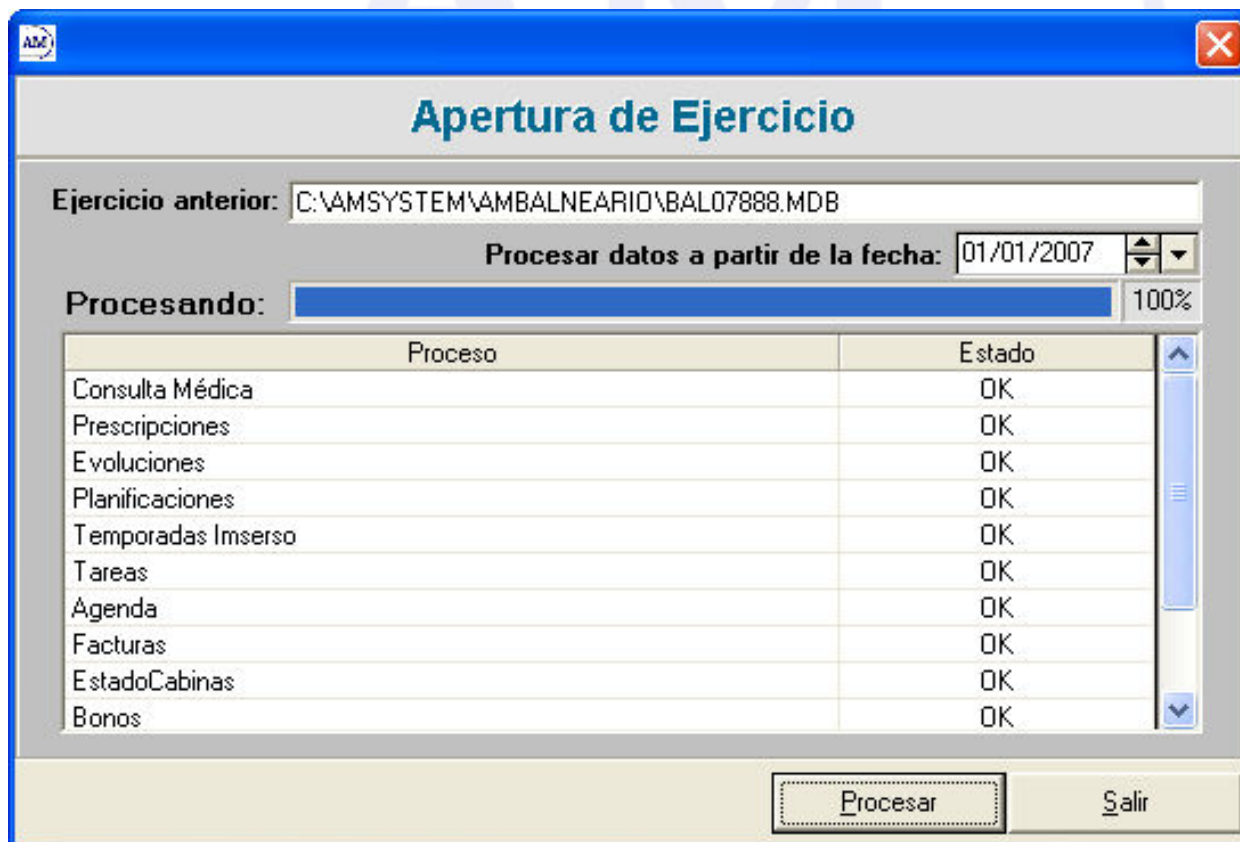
AM

Apertura de Ejercicio

Ejercicio anterior: C:\AMSYSTEM\AMBALNEARIO\BAL07888.MDB

Procesar datos a partir de la fecha: 01/01/2007

Procesando: 100%

| Proceso | Estado |
|---|---|
| Consulta Médica | OK |
| Prescripciones | OK |
| Evoluciones | OK |
| Planificaciones | OK |
| Temporadas Imserso | OK |
| Tareas | OK |
| Agenda | OK |
| Facturas | OK |
| EstadoCabinas | OK |
| Bonos | OK |

Procesar Salir